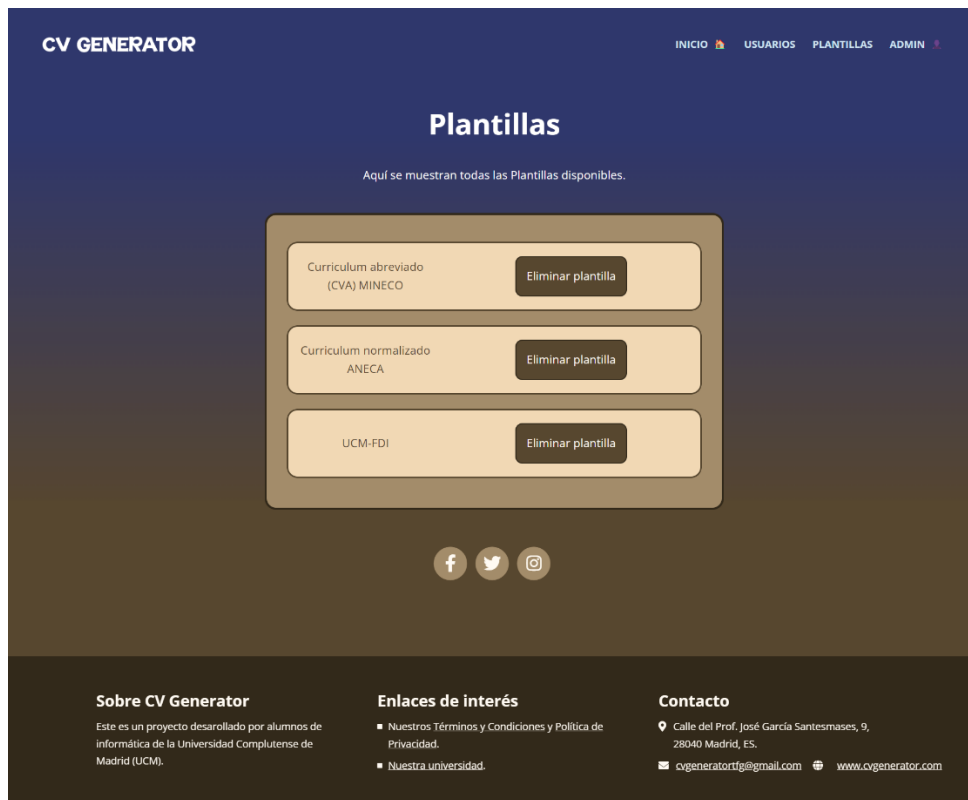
CV GENERATOR

INICIO USUARIOS PLANTILLAS ADMIN

Plantillas

Aquí se muestran todas las Plantillas disponibles.

Curriculum abreviado (CVA) MINECO
Eliminar plantilla

Curriculum normalizado ANECA
Eliminar plantilla

UCM-FDI
Eliminar plantilla

Sobre CV Generator

Este es un proyecto desarrollado por alumnos de informática de la Universidad Complutense de Madrid (UCM).

Enlaces de interés

Nuestros Términos y Condiciones y Política de Privacidad.

Nuestra universidad.

Contacto

Calle del Prof. José García Santesmases, 9, 28040 Madrid, ES.

cvgeneratortfg@gmail.com www.cvgenerator.com